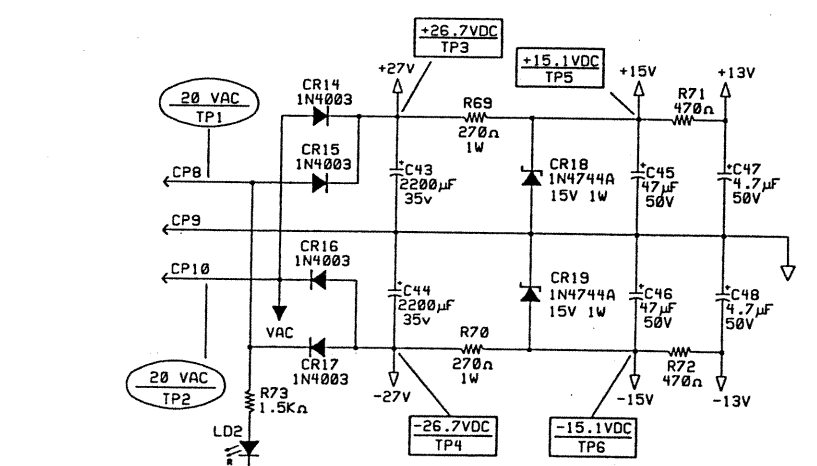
+26.7VDC
TP3

+15.1VDC
TP5

20 VAC
TP1

+27V

+15V

+13V

CR14
1N4003

R69

R71
470Ω

270Ω
1W

CR15
1N4003

CP8

C43
2200μF
35v

CR18
1N4744A
15V 1W

C45
47μF
50V

C47
4.7μF
50V

CP9

CP10

CR16
1N4003

C44
2200μF
35v

CR19
1N4744A
15V 1W

C46
47μF
50V

C48
4.7μF
50V

VAC

R70
270Ω
1W

CR17
1N4003

R72
470Ω

20 VAC
TP2

R73
1.5KΩ

-27V

-15V

-13V

LD2

-26.7VDC
TP4

-15.1VDC
TP6